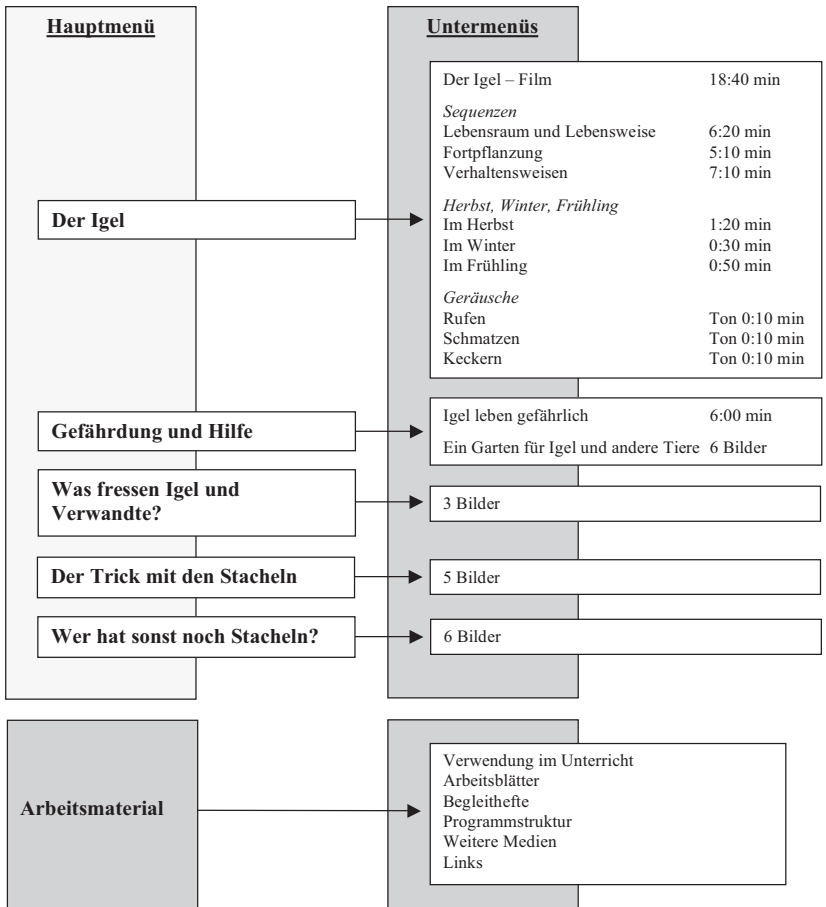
Hauptmenü

Untermenüs

Der Igel

Der Igel – Film 18:40 min

*Sequenzen*
Lebensraum und Lebensweise 6:20 min
Fortpflanzung 5:10 min
Verhaltensweisen 7:10 min

*Herbst, Winter, Frühling*
Im Herbst 1:20 min
Im Winter 0:30 min
Im Frühling 0:50 min

*Geräusche*
Rufen Ton 0:10 min
Schmatzen Ton 0:10 min
Keckern Ton 0:10 min

Gefährdung und Hilfe

Igel leben gefährlich 6:00 min

Ein Garten für Igel und andere Tiere 6 Bilder

Was fressen Igel und Verwandte?

3 Bilder

Der Trick mit den Stacheln

5 Bilder

Wer hat sonst noch Stacheln?

6 Bilder

Arbeitsmaterial

Verwendung im Unterricht
Arbeitsblätter
Begleithefte
Programmstruktur
Weitere Medien
Links